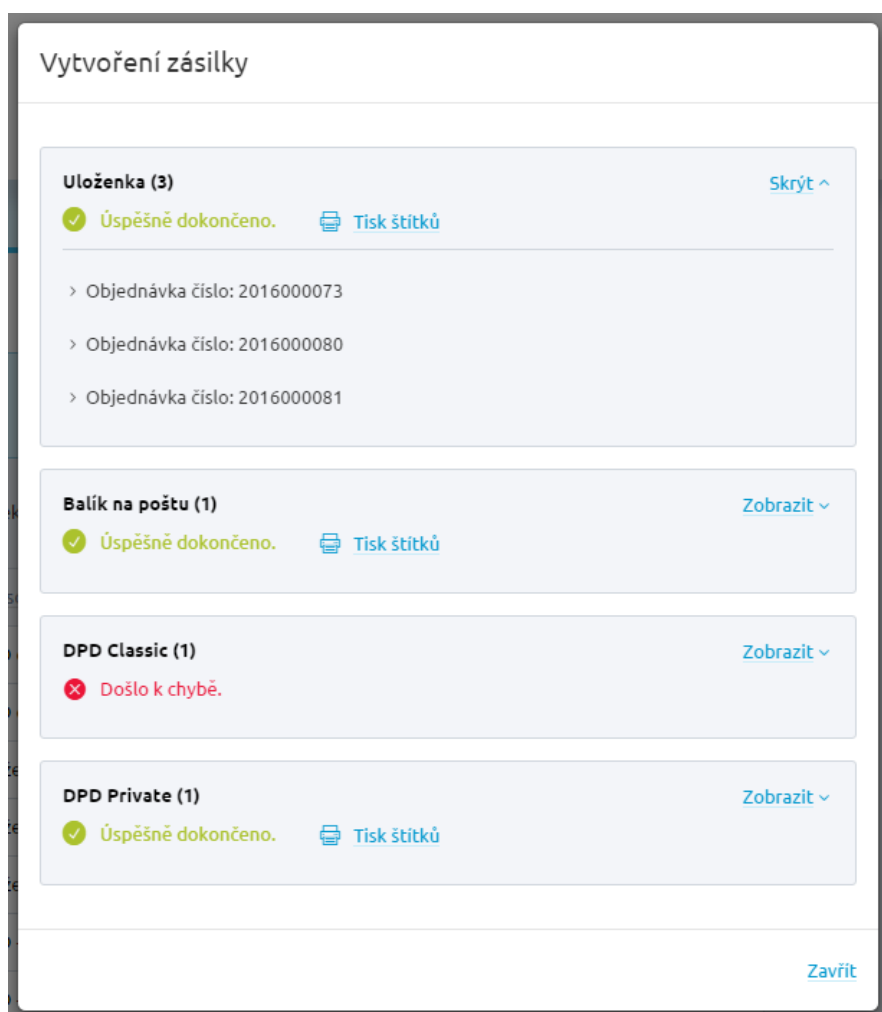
Vytvoření zásilky

Uloženka (3)

Skrýt

Úspěšně dokončeno.

Tisk štítků

Objednávka číslo: 2016000073

Objednávka číslo: 2016000080

Objednávka číslo: 2016000081

Balík na poštu (1)

Zobrazit

Úspěšně dokončeno.

Tisk štítků

DPD Classic (1)

Zobrazit

Došlo k chybě.

DPD Private (1)

Zobrazit

Úspěšně dokončeno.

Tisk štítků

Zavřít